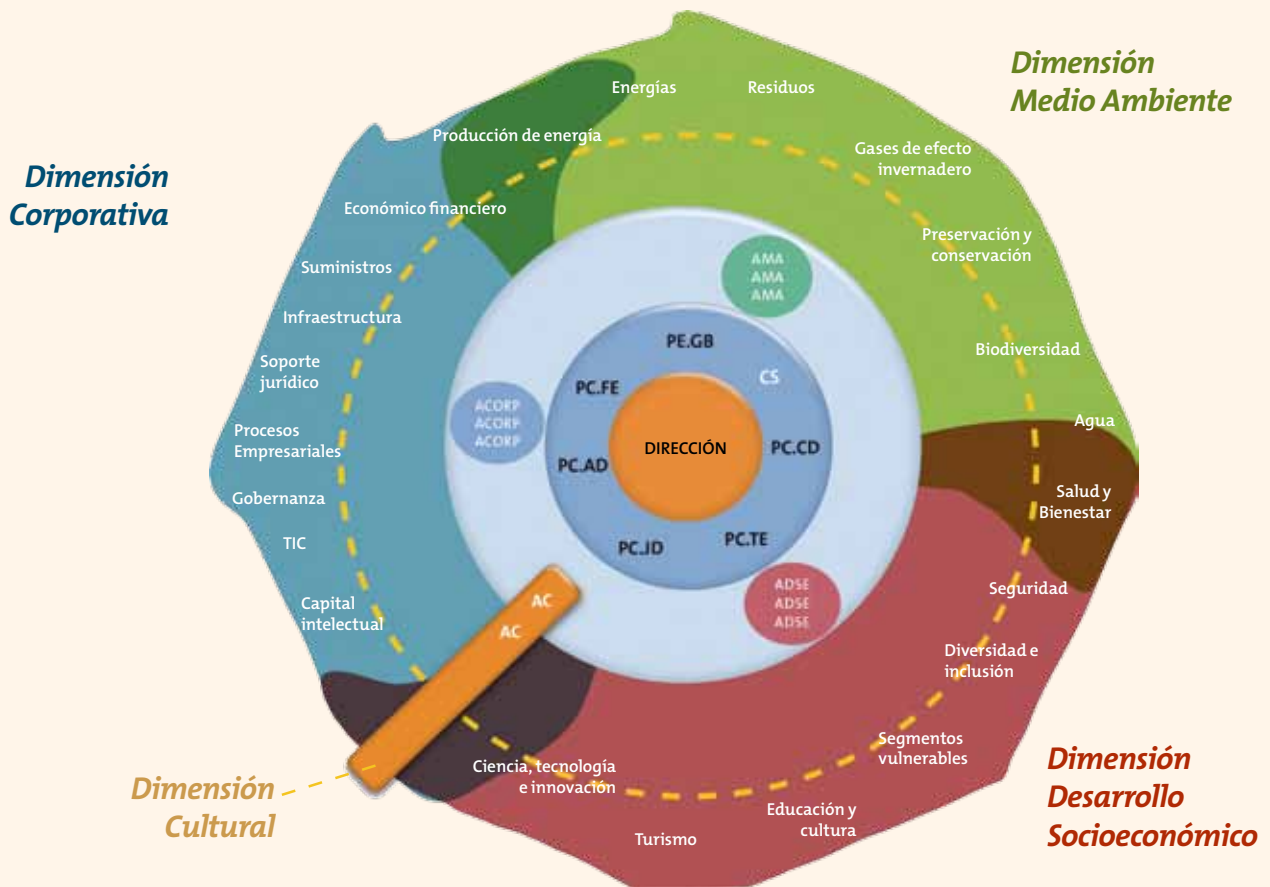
Dimensión Medio Ambiente

Dimensión Corporativa

Energías

Residuos

Producción de energía

Gases de efecto invernadero

Económico financiero

Preservación y conservación

Suministros

AMA
AMA
AMA

Infraestructura

PE.GB

Biodiversidad

Soporte jurídico

CS

PC.FE

ACORP
ACORP
ACORP

Procesos Empresariales

DIRECCIÓN

PC.CD

Agua

PC.AD

Gobernanza

Salud y Bienestar

PC.JD

PC.TE

TIC

ADSE
ADSE
ADSE

Seguridad

AC

Capital intelectual

AC

Diversidad e inclusión

Segmentos vulnerables

Dimensión Desarrollo Socioeconómico

Ciencia, tecnología e innovación

Dimensión Cultural

Educación y cultura

Turismo